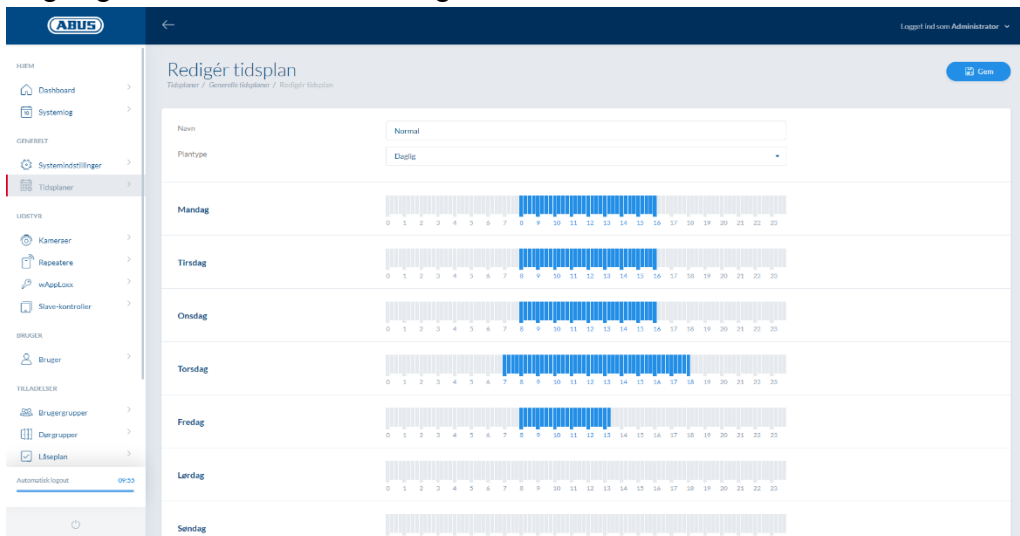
ABUS

Logget ind som Administrator

HJEM

Dashboard

Systemlog

GENERELT

Systemindstillinger

Tidsplaner

UDSTYR

Kameraer

Repeatere

wAppLoxx

Slave-kontroller

BRUGER

Bruger

TILLADELSER

Brugergrupper

Dørgrupper

Låseplan

Automatisk logout 09:33

Redigér tidsplan

Tidsplaner / Generelle tidsplaner / Redigér tidsplan

Gem

Navn Normal

Plantype Daglig

Mandag
0 1 2 3 4 5 6 7 8 9 10 11 12 13 14 15 16 17 18 19 20 21 22 23

Tirsdag
0 1 2 3 4 5 6 7 8 9 10 11 12 13 14 15 16 17 18 19 20 21 22 23

Onsdag
0 1 2 3 4 5 6 7 8 9 10 11 12 13 14 15 16 17 18 19 20 21 22 23

Torsdag
0 1 2 3 4 5 6 7 8 9 10 11 12 13 14 15 16 17 18 19 20 21 22 23

Fredag
0 1 2 3 4 5 6 7 8 9 10 11 12 13 14 15 16 17 18 19 20 21 22 23

Lørdag
0 1 2 3 4 5 6 7 8 9 10 11 12 13 14 15 16 17 18 19 20 21 22 23

Søndag